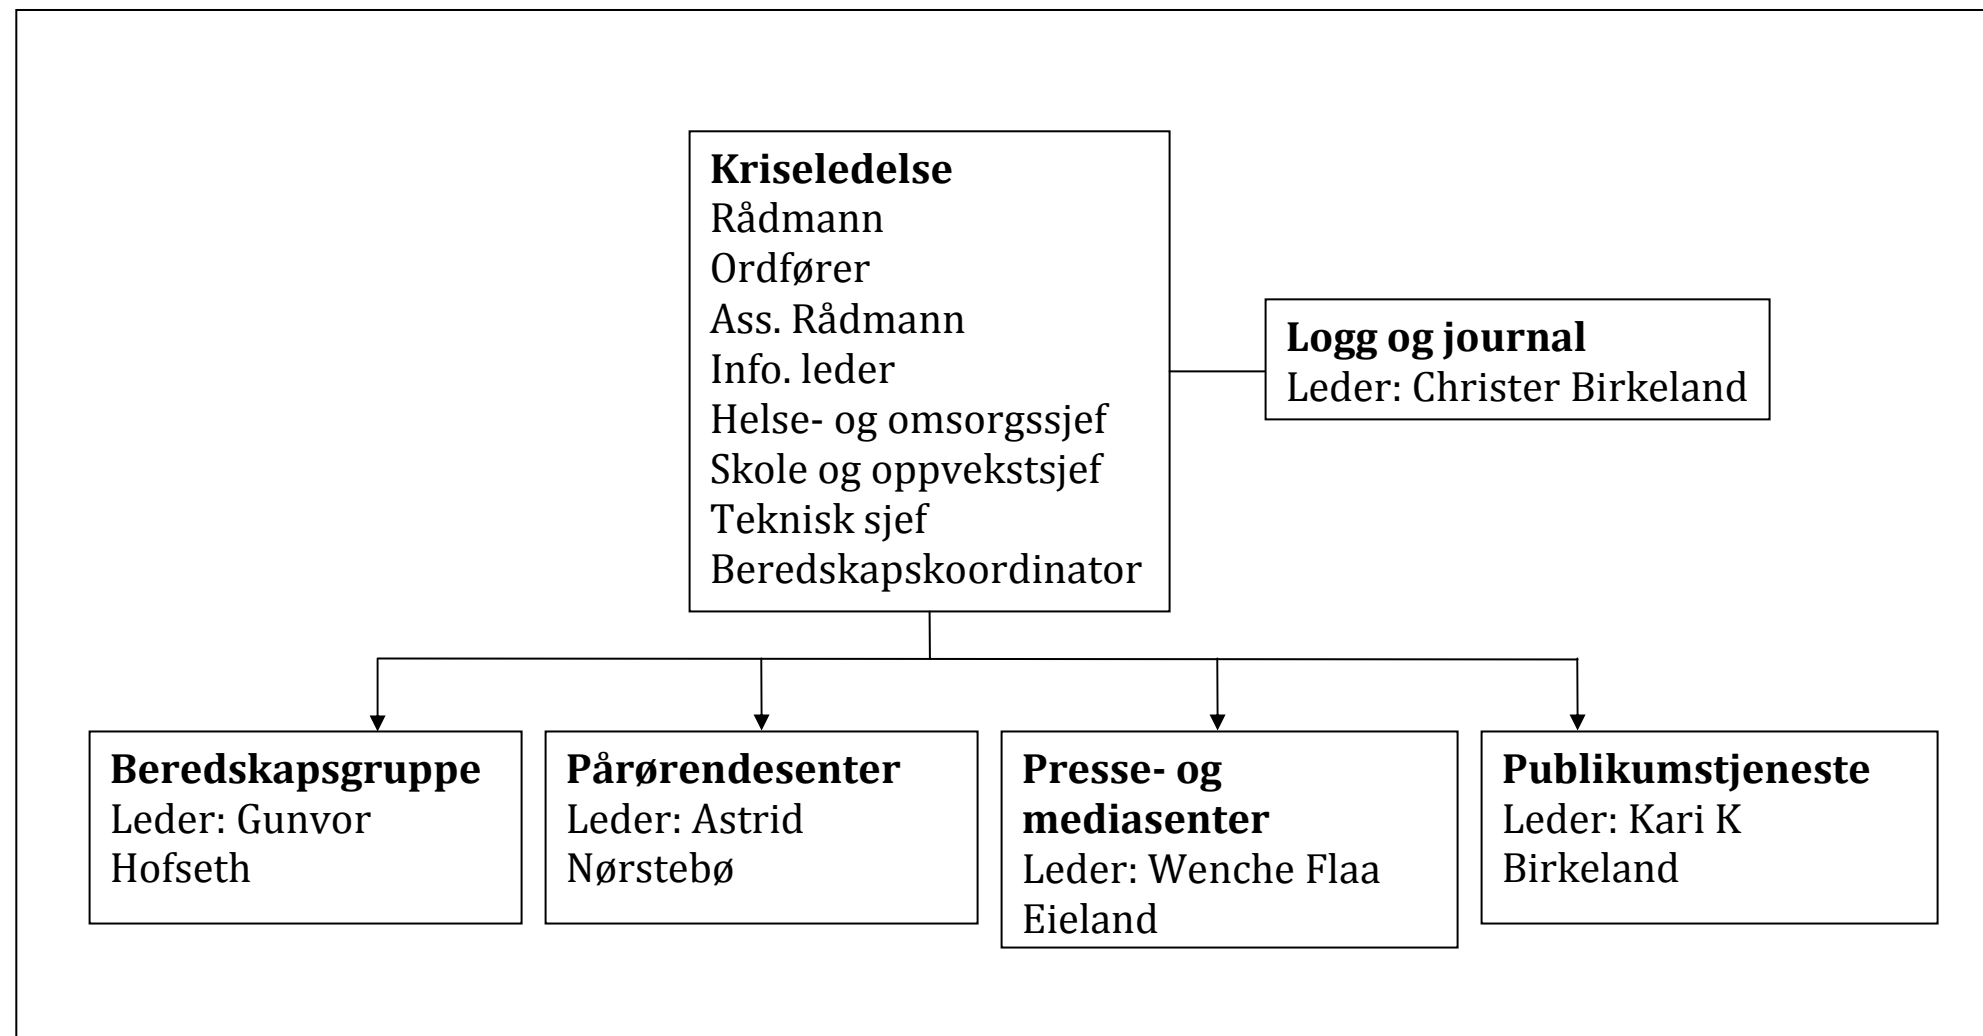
**Kriseledelse**
Rådmann
Ordfører
Ass. Rådmann
Info. leder
Helse- og omsorgssjef
Skole og oppvekstsjef
Teknisk sjef
Beredskapskoordinator

**Logg og journal**
Leder: Christer Birkeland

**Beredskapsgruppe**
Leder: Gunvor Hofseth

**Pårørendesenter**
Leder: Astrid Nørstebø

**Presse- og mediasenter**
Leder: Wenche Flaa Eieland

**Publikumstjeneste**
Leder: Kari K Birkeland